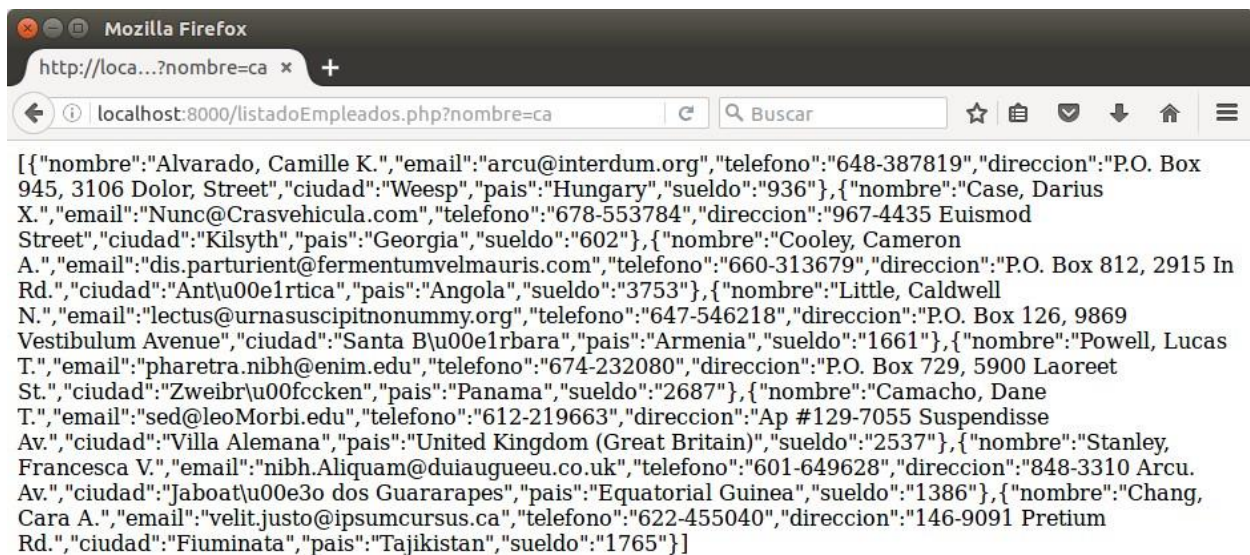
Mozilla Firefox

http://loca...?nombre=ca ×

localhost:8000/listadoEmpleados.php?nombre=ca

Buscar

[{"nombre":"Alvarado, Camille K.","email":"arcu@interdum.org","telefono":"648-387819","direccion":"P.O. Box 945, 3106 Dolor, Street","ciudad":"Weesp","pais":"Hungary","sueldo":"936"},{"nombre":"Case, Darius X.","email":"Nunc@Crasvehicula.com","telefono":"678-553784","direccion":"967-4435 Euismod Street","ciudad":"Kilsyth","pais":"Georgia","sueldo":"602"},{"nombre":"Cooley, Cameron A.","email":"dis.parturient@fermentumvelmauris.com","telefono":"660-313679","direccion":"P.O. Box 812, 2915 In Rd.","ciudad":"Ant\u00e1rtica","pais":"Angola","sueldo":"3753"},{"nombre":"Little, Caldwell N.","email":"lectus@urnasuscipitnonummy.org","telefono":"647-546218","direccion":"P.O. Box 126, 9869 Vestibulum Avenue","ciudad":"Santa B\u00e1rbara","pais":"Armenia","sueldo":"1661"},{"nombre":"Powell, Lucas T.","email":"pharetra.nibh@enim.edu","telefono":"674-232080","direccion":"P.O. Box 729, 5900 Laoreet St.","ciudad":"Zweibr\u00fccken","pais":"Panama","sueldo":"2687"},{"nombre":"Camacho, Dane T.","email":"sed@leoMorbi.edu","telefono":"612-219663","direccion":"Ap #129-7055 Suspendisse Av.","ciudad":"Villa Alemana","pais":"United Kingdom (Great Britain)","sueldo":"2537"},{"nombre":"Stanley, Francesca V.","email":"nibh.Aliquam@duiaugueeu.co.uk","telefono":"601-649628","direccion":"848-3310 Arcu. Av.","ciudad":"Jaboat\u00e3o dos Guararapes","pais":"Equatorial Guinea","sueldo":"1386"},{"nombre":"Chang, Cara A.","email":"velit.justo@ipsumcursus.ca","telefono":"622-455040","direccion":"146-9091 Pretium Rd.","ciudad":"Fiuminata","pais":"Tajikistan","sueldo":"1765"}]